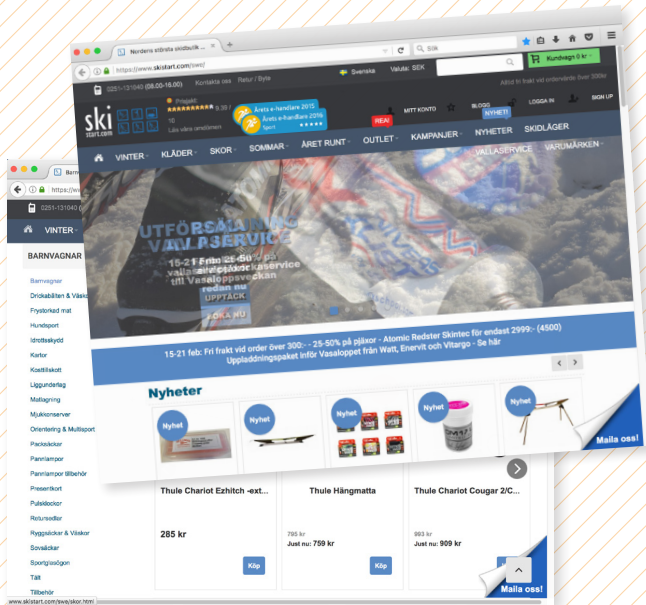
Nordens största skidbutik ... ×
https://www.skistart.com/swe/
Sök
0251-131040 (08.00-16.00) Kontakta oss Retur / Byte
Svenska Valuta: SEK
Kundvagn 0 kr
Alltid fri frakt vid ordervärde över 300kr
ski start.com
Prisjakt 9.38 / 10 Läs våra omdömen
Årets e-handlare 2015 Årets e-handlare 2016 Sport
REA! MITT KONTO BLOGG NYHETER! LOGGA IN SIGN UP
VINTER KLÄDER SKOR SOMMAR ÅRET RUNT OUTLET KAMPANJER NYHETER SKIDLÄGER
VALLASERVICE VARUMÄRKEN
UTFÖRSÄKRAD VALLASERVICE
15-21 feb: Fri frakt vid order över 300:- - 25-50% på pjäxor - Atomic Redster Skintec för endast 2999:- (4500) Uppladdningspaket inför Vasaloppet från Watt, Enervit och Vitargo - Se här
Nyheter
Nyhet Nyhet Nyhet Nyhet Nyhet
Maila oss!
Barnv
https://ww
0251-131040 (0
VINTER
BARNVAGNAR
Barnvagnar
Drickabälten & Väskor
Frystorkad mat
Hundsport
Idrottsskydd
Kartor
Kosttillskott
Liggunderlag
Matlagning
Mjukkonserver
Orientering & Multisport
Packsäckar
Pannlampor
Pannlampor tillbehör
Presentkort
Pulsidockor
Retursedlar
Ryggsäckar & Väskor
Sovsäckar
Sportglasögon
Tält
Tillbehör
Thule Chariot Ezhitch -ext... Thule Hängmatta Thule Chariot Cougar 2/C...
285 kr
795 kr Just nu: 759 kr
993 kr Just nu: 909 kr
Köp Köp Köp
Maila oss!
www.skistart.com/swe/skor.html